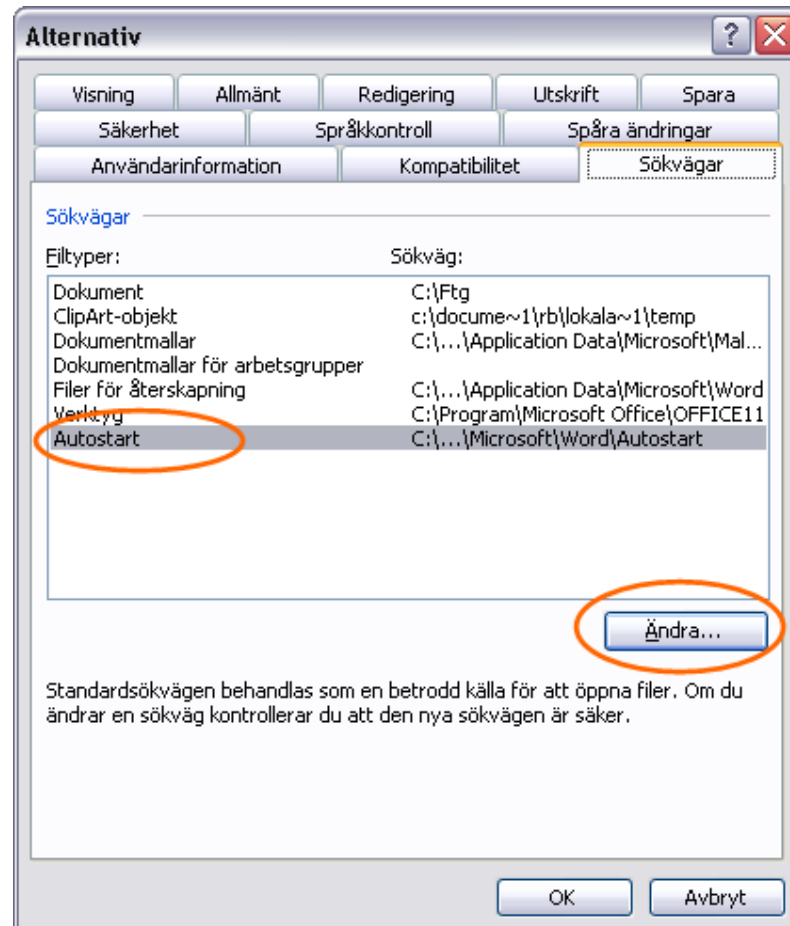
Alternativ

?

Visning
Allmänt
Redigering
Utskrift
Spara
Säkerhet
Språkkontroll
Spåra ändringar
Användarinformation
Kompatibilitet
Sökvägar

Sökvägar

Filtyper:
Sökväg:

| Filtyper | Sökväg |
|---|---|
| Dokument | C:\Ftg |
| ClipArt-objekt | c:\docume~1\rb\lokala~1\temp |
| Dokumentmallar | C:\...\Application Data\Microsoft\Mal... |
| Dokumentmallar för arbetsgrupper | |
| Filer för återskapning | C:\...\Application Data\Microsoft\Word |
| Verktyg | C:\Program\Microsoft Office\OFFICE11 |
| Autostart | C:\...\Microsoft\Word\Autostart |

Ändra...

Standardsökvägen behandlas som en betrodd källa för att öppna filer. Om du ändrar en sökväg kontrollerar du att den nya sökvägen är säker.

OK
Avbryt